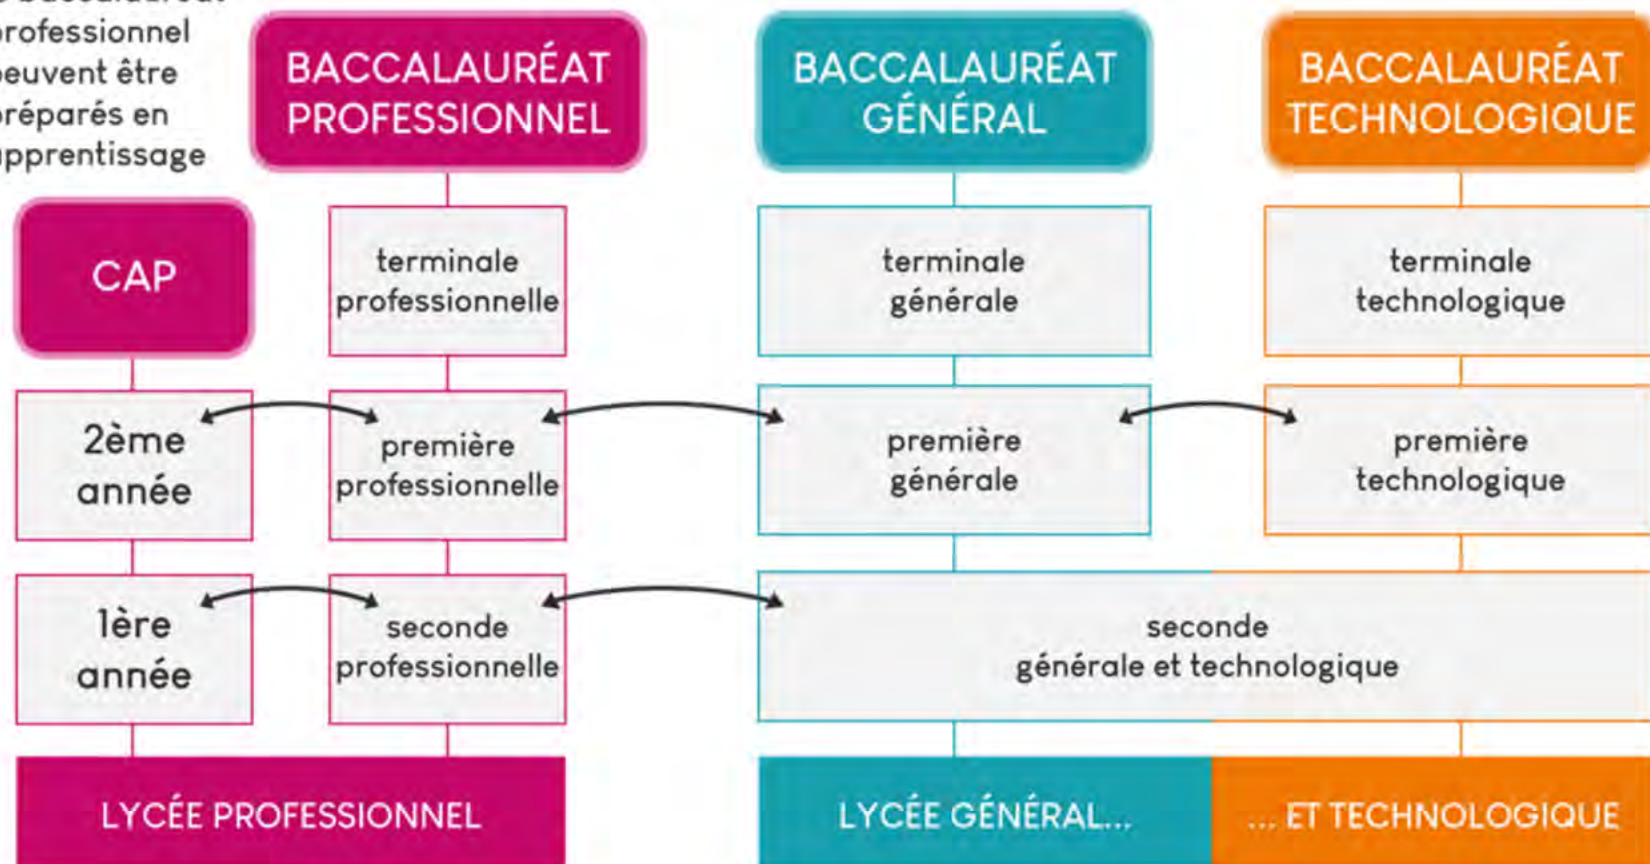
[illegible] rofessionnel euvent être réparés en pprentissage

BACCALAURÉAT PROFESSIONNEL

BACCALAURÉAT GÉNÉRAL

BACCALAURÉAT TECHNOLOGIQUE

CAP

terminale professionnelle

terminale générale

terminale technologique

2ème année

première professionnelle

première générale

première technologique

1ère année

seconde professionnelle

seconde générale et technologique

LYCÉE PROFESSIONNEL

LYCÉE GÉNÉRAL...

... ET TECHNOLOGIQUE